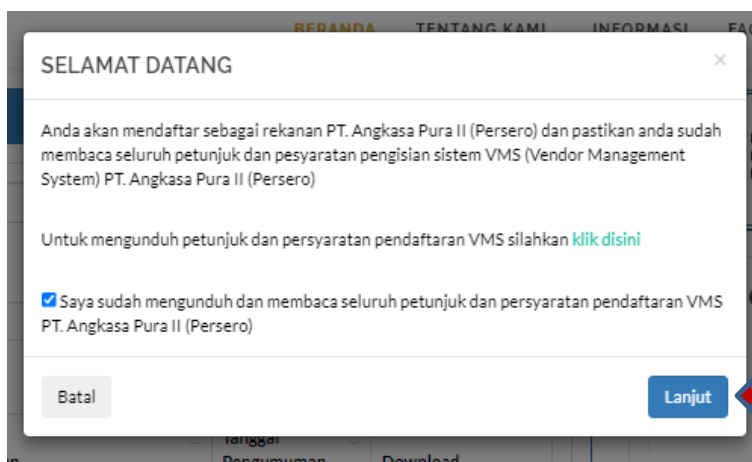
BERANDA TENTANG KAMI INFORMASI FA

SELAMAT DATANG

×

Anda akan mendaftar sebagai rekanan PT. Angkasa Pura II (Persero) dan pastikan anda sudah membaca seluruh petunjuk dan pesyaratan pengisian sistem VMS (Vendor Management System) PT. Angkasa Pura II (Persero)

Untuk mengunduh petunjuk dan persyaratan pendaftaran VMS silahkan klik disini

Saya sudah mengunduh dan membaca seluruh petunjuk dan persyaratan pendaftaran VMS PT. Angkasa Pura II (Persero)

Batal

Lanjut

Tanggal Pengumuman

Download